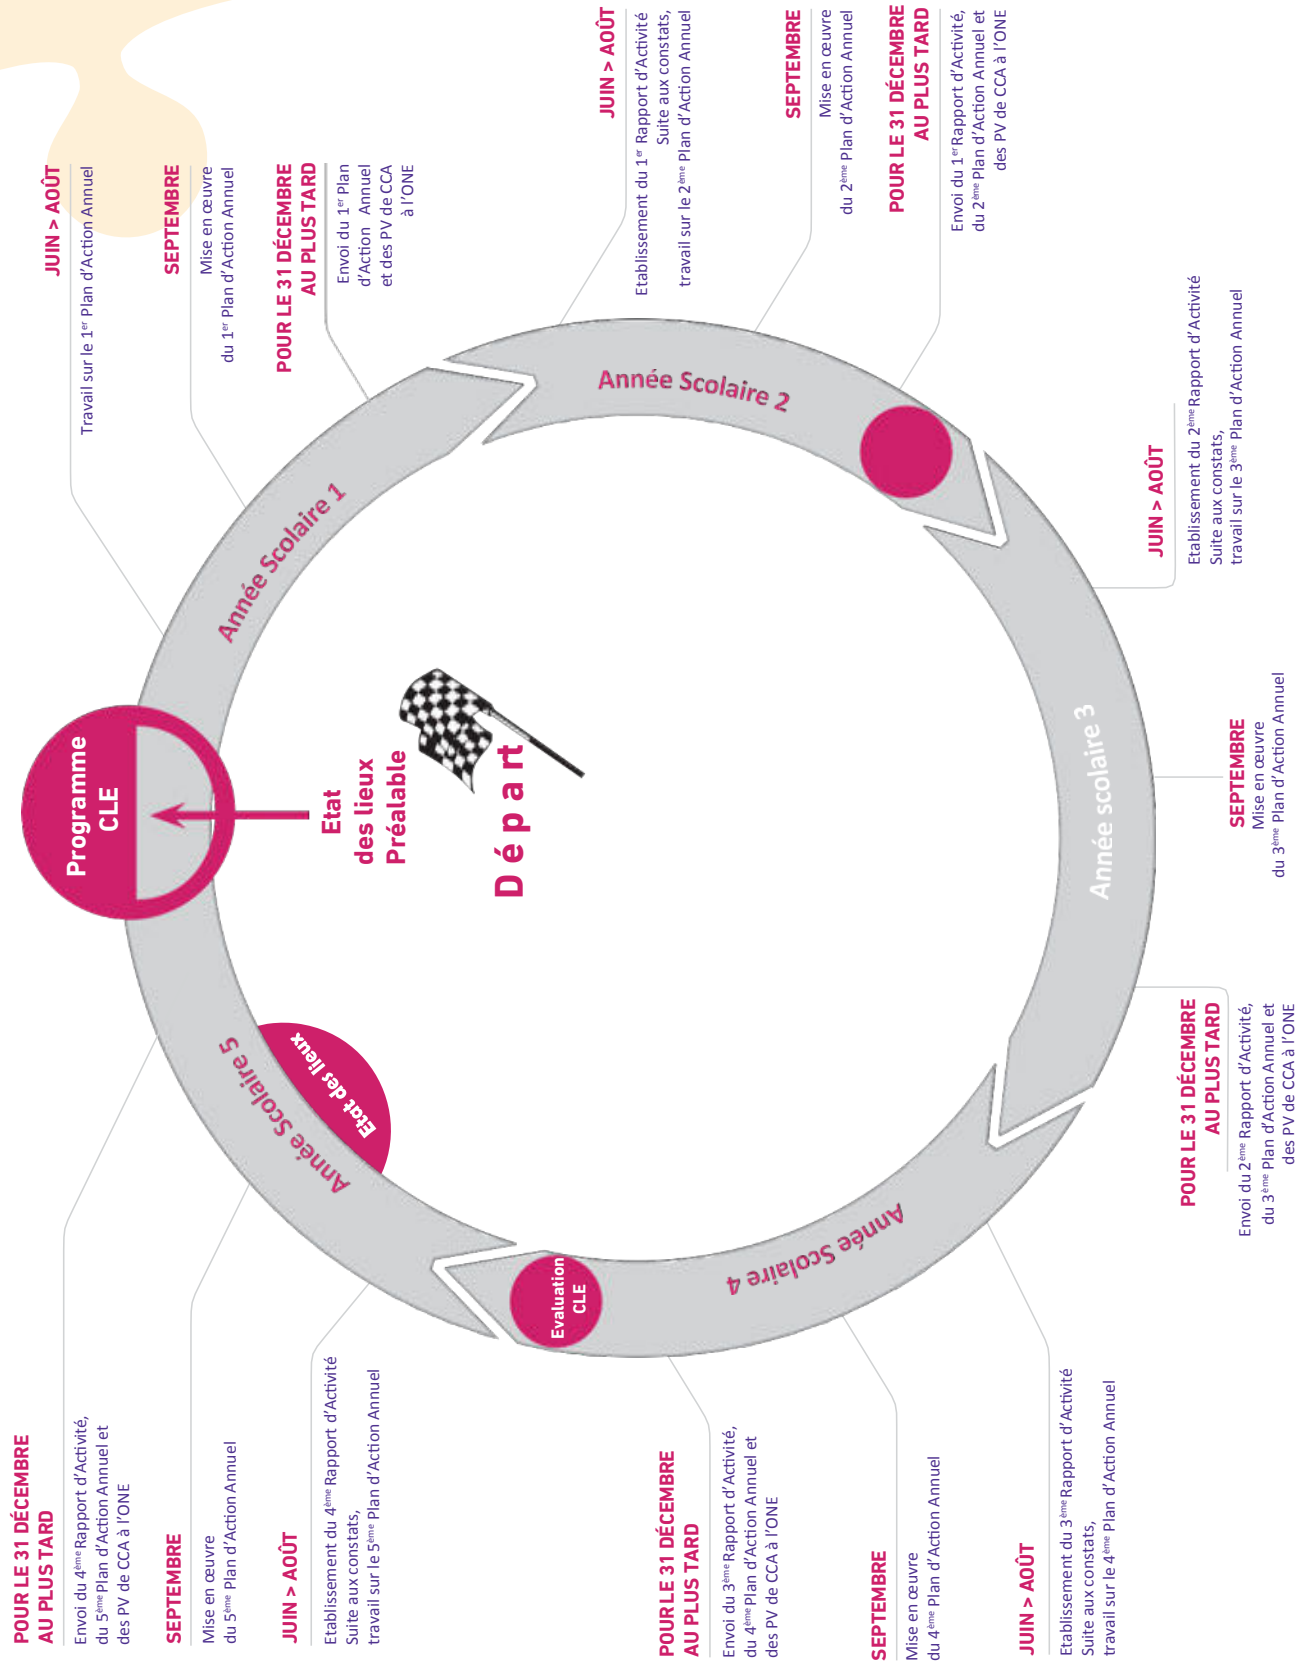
JUIN > AOÛT
Travail sur le $1^{er}$ Plan d'Action Annuel

SEPTEMBRE
Mise en œuvre du $1^{er}$ Plan d'Action Annuel

POUR LE 31 DÉCEMBRE AU PLUS TARD
Envoi du $1^{er}$ Plan d'Action Annuel et des PV de CCA à l'ONE

JUIN > AOÛT
Etablissement du $1^{er}$ Rapport d'Activité Suite aux constats, travail sur le $2^{ème}$ Plan d'Action Annuel

SEPTEMBRE
Mise en œuvre du $2^{ème}$ Plan d'Action Annuel

POUR LE 31 DÉCEMBRE AU PLUS TARD
Envoi du $1^{er}$ Rapport d'Activité, du $2^{ème}$ Plan d'Action Annuel et des PV de CCA à l'ONE

JUIN > AOÛT
Etablissement du $2^{ème}$ Rapport d'Activité Suite aux constats, travail sur le $3^{ème}$ Plan d'Action Annuel

SEPTEMBRE
Mise en œuvre du $3^{ème}$ Plan d'Action Annuel

POUR LE 31 DÉCEMBRE AU PLUS TARD
Envoi du $2^{ème}$ Rapport d'Activité, du $3^{ème}$ Plan d'Action Annuel et des PV de CCA à l'ONE

JUIN > AOÛT
Etablissement du $3^{ème}$ Rapport d'Activité Suite aux constats, travail sur le $4^{ème}$ Plan d'Action Annuel

SEPTEMBRE
Mise en œuvre du $4^{ème}$ Plan d'Action Annuel

POUR LE 31 DÉCEMBRE AU PLUS TARD
Envoi du $3^{ème}$ Rapport d'Activité, du $4^{ème}$ Plan d'Action Annuel et des PV de CCA à l'ONE

JUIN > AOÛT
Etablissement du $4^{ème}$ Rapport d'Activité Suite aux constats, travail sur le $5^{ème}$ Plan d'Action Annuel

SEPTEMBRE
Mise en œuvre du $5^{ème}$ Plan d'Action Annuel

POUR LE 31 DÉCEMBRE AU PLUS TARD
Envoi du $4^{ème}$ Rapport d'Activité, du $5^{ème}$ Plan d'Action Annuel et des PV de CCA à l'ONE

Année Scolaire 1
Année Scolaire 2
Année scolaire 3
Année Scolaire 4
Année Scolaire 5

Programme CLE
Etat des lieux Préalable
Départ
Etat des lieux
Evaluation CLE